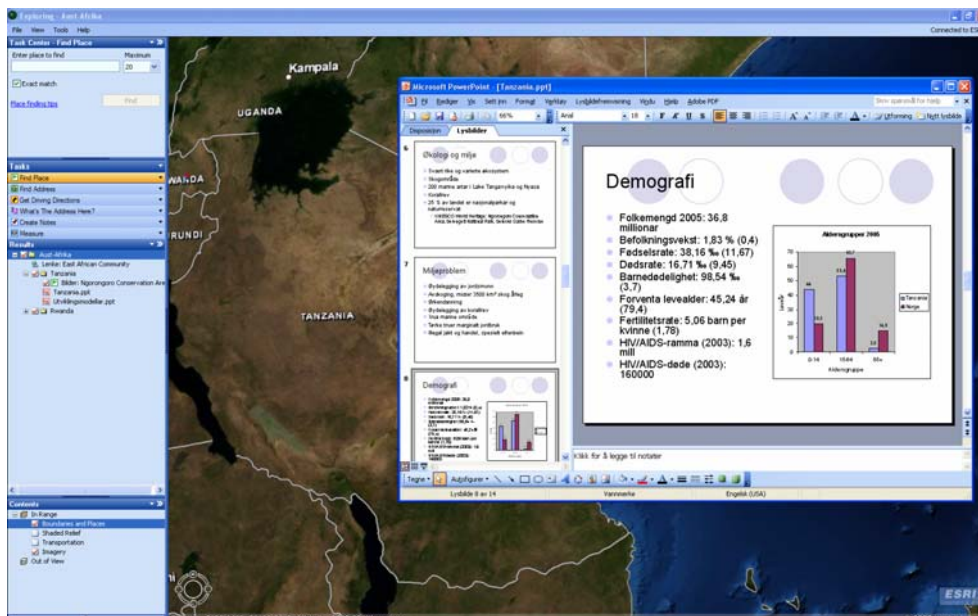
Exploring - Aust-Afrika
File View Tools Help
Connected to ES
Task Center - Find Place
Enter place to find
Maximum
20
Exact match
Place finding tips
Find
Tasks
Find Place
Find Address
Get Driving Directions
What's The Address Here?
Create Notes
Measure
Results
Aust-Afrika
Lenker: East African Community
Tanzania
Bilder: Ngorongoro Conservation Are
Tanzania.ppt
Utviklingsmodellar.ppt
Rwanda
Contents
In Range
Boundaries and Places
Shaded Relief
Transportation
Imagery
Out of View

Kampala
UGANDA
WANDA
RUNDI
TANZANIA
ESRI

Microsoft PowerPoint - [Tanzania.ppt]
Fil Rediger Vis Sett inn Format Verktøy Lysbildefremvisning Vindu Hjelp Adobe PDF
Skriv spørsmål for hjelp
66%
Arial
18
Utforming Nytt lysbilde
Disposisjon Lysbilder
6
Økologi og miljø
7
Miljøproblem
8
Demografi

Demografi
Folkemengd 2005: 36,8 millionar
Befolkningsvekst: 1,83 % (0,4)
Fødselsrate: 38,16 ‰ (11,67)
Dødsrate: 16,71 ‰ (9,45)
Barnedødelighet: 98,54 ‰ (3,7)
Forventa levealder: 45,24 år (79,4)
Fertilitetsrate: 5,06 barn per kvinne (1,78)
HIV/AIDS-ramma (2003): 1,6 mill
HIV/AIDS-døde (2003): 160000

Aldersgrupper 2005
Tanzania
Norge
0-14
15-64
65+
Aldersgruppe

Klikk for å legge til notater
Tegne
Autofigurer
Lysbilde 8 av 14
Vannmerke
Engelsk (USA)